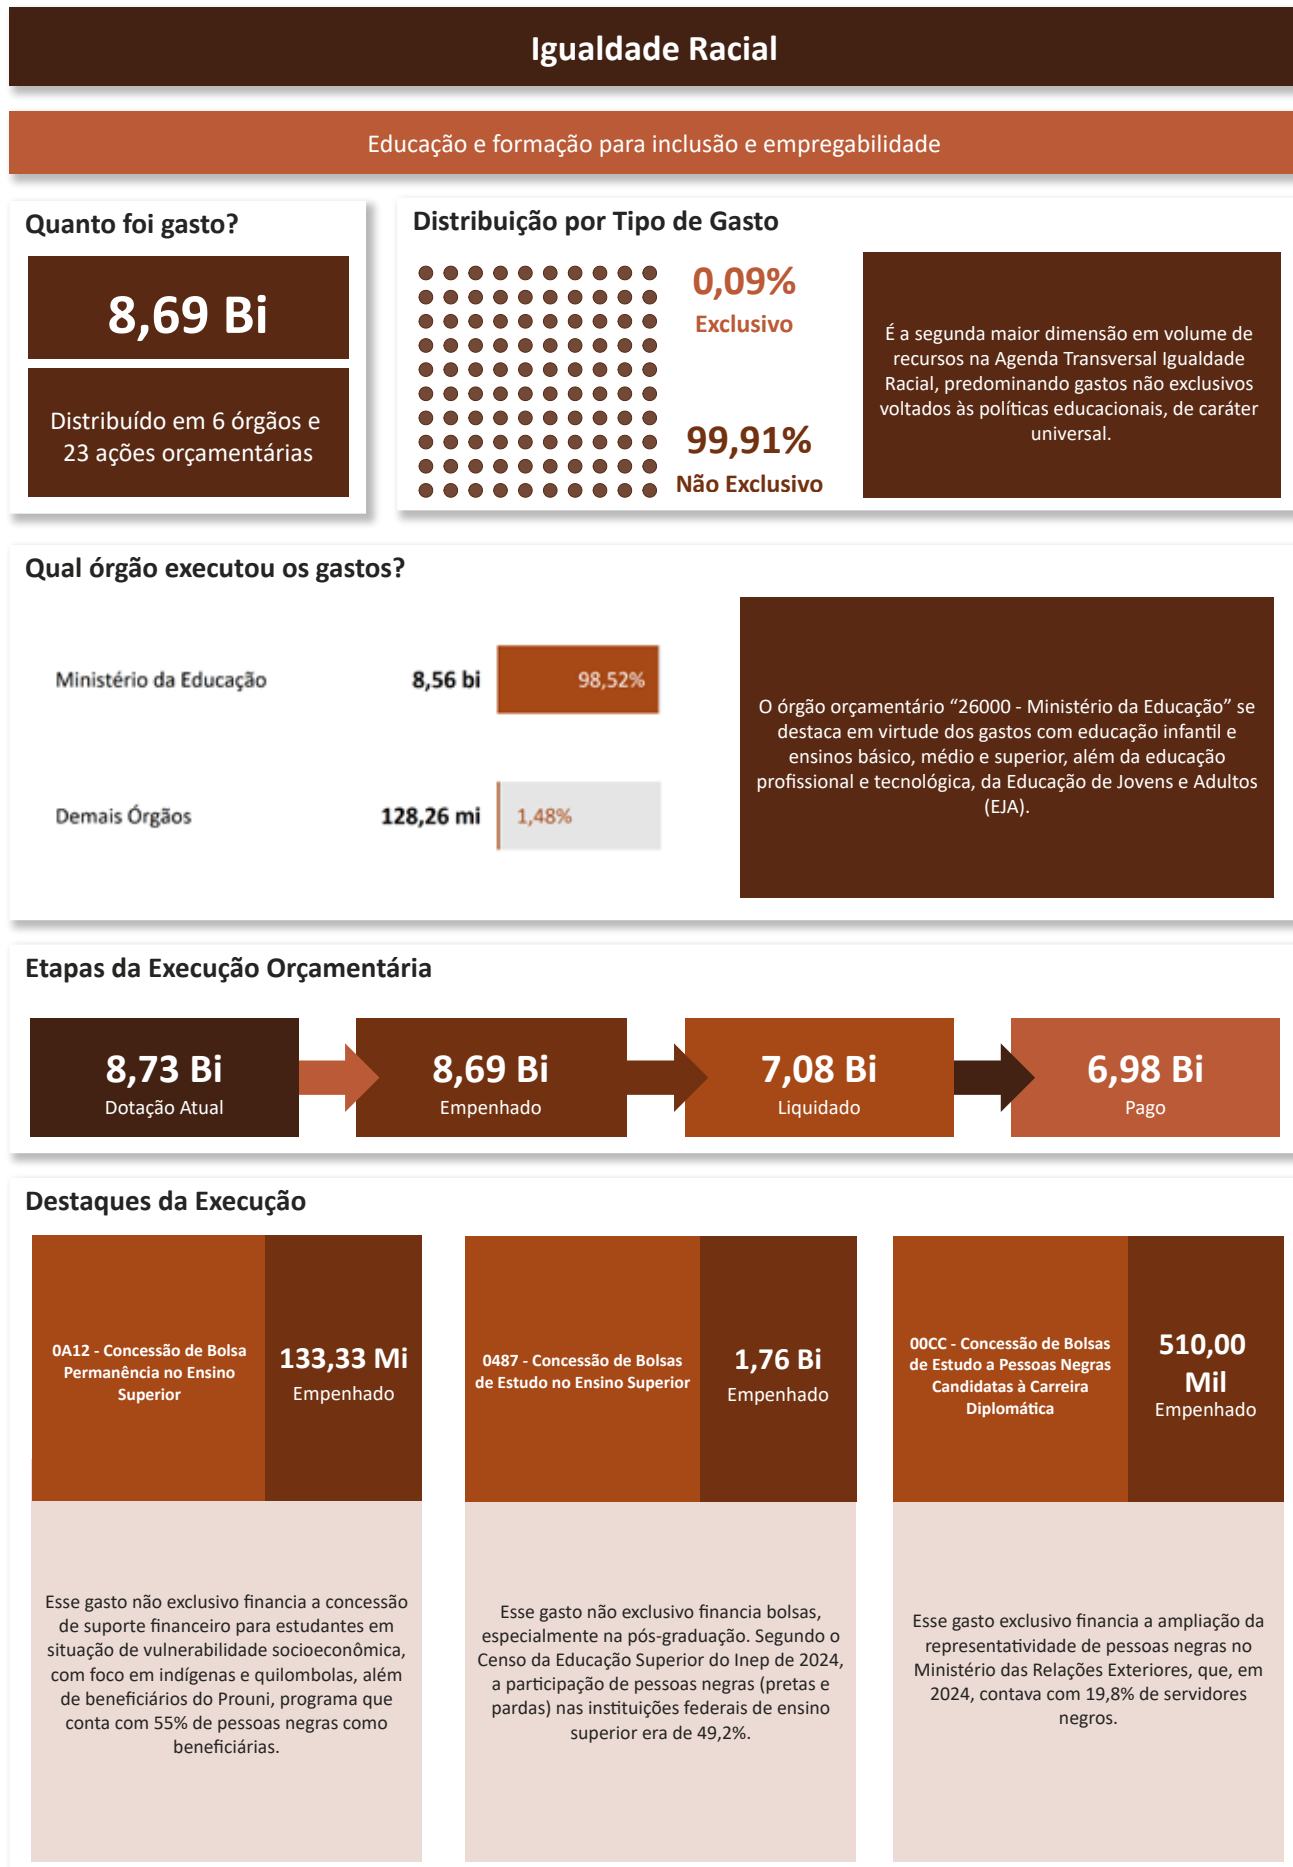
Igualdade Racial

Educação e formação para inclusão e empregabilidade

Quanto foi gasto?

8,69 Bi

Distribuído em 6 órgãos e 23 ações orçamentárias

Distribuição por Tipo de Gasto

0,09%
Exclusivo

99,91%
Não Exclusivo

É a segunda maior dimensão em volume de recursos na Agenda Transversal Igualdade Racial, predominando gastos não exclusivos voltados às políticas educacionais, de caráter universal.

Qual órgão executou os gastos?

| Ministério da Educação | 8,56 bi | 98,52% |
|---|---|---|
| Demais Órgãos | 128,26 mi | 1,48% |

O órgão orçamentário “26000 - Ministério da Educação” se destaca em virtude dos gastos com educação infantil e ensinos básico, médio e superior, além da educação profissional e tecnológica, da Educação de Jovens e Adultos (EJA).

Etapas da Execução Orçamentária

8,73 Bi
Dotação Atual

8,69 Bi
Empenhado

7,08 Bi
Liquidado

6,98 Bi
Pago

Destaques da Execução

0A12 - Concessão de Bolsa Permanência no Ensino Superior

133,33 Mi
Empenhado

Esse gasto não exclusivo financia a concessão de suporte financeiro para estudantes em situação de vulnerabilidade socioeconômica, com foco em indígenas e quilombolas, além de beneficiários do Prouni, programa que conta com 55% de pessoas negras como beneficiárias.

0487 - Concessão de Bolsas de Estudo no Ensino Superior

1,76 Bi
Empenhado

Esse gasto não exclusivo financia bolsas, especialmente na pós-graduação. Segundo o Censo da Educação Superior do Inep de 2024, a participação de pessoas negras (pretas e pardas) nas instituições federais de ensino superior era de 49,2%.

00CC - Concessão de Bolsas de Estudo a Pessoas Negras Candidatas à Carreira Diplomática

510,00 Mil
Empenhado

Esse gasto exclusivo financia a ampliação da representatividade de pessoas negras no Ministério das Relações Exteriores, que, em 2024, contava com 19,8% de servidores negros.